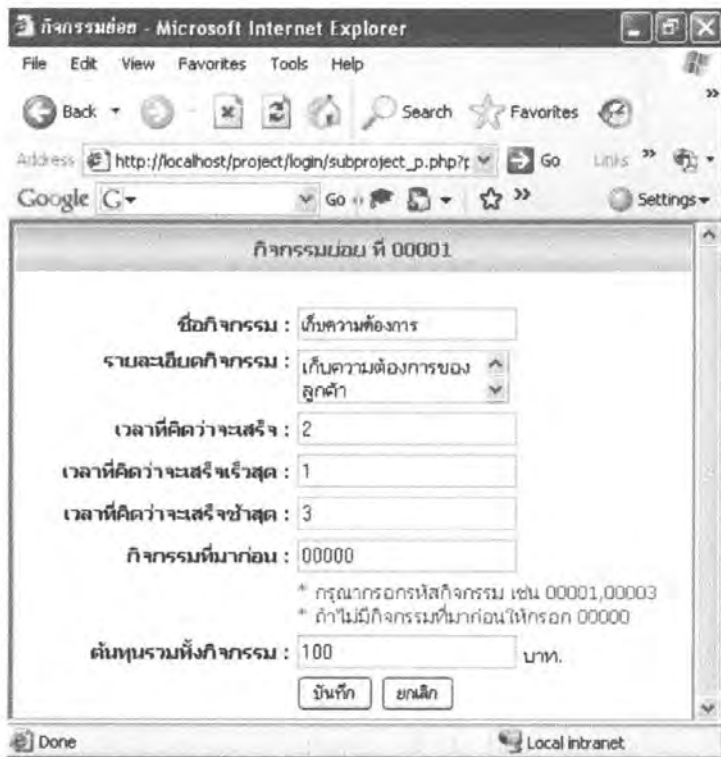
กิจกรรมย่อย - Microsoft Internet Explorer

File Edit View Favorites Tools Help

Back Search Favorites

Address http://localhost/project/login/subproject_p.php?p Go Links

Google G- Go Settings

กิจกรรมย่อย ที่ 00001

ชื่อกิจกรรม : เก็บความต้องการ

รายละเอียดกิจกรรม : เก็บความต้องการของลูกค้า

เวลาที่คิดว่าจะเสร็จ : 2

เวลาที่คิดว่าจะเสร็จเร็วสุด : 1

เวลาที่คิดว่าจะเสร็จช้าสุด : 3

กิจกรรมที่มาก่อน : 00000

* กรุณากรอกรหัสกิจกรรม เช่น 00001,00003
* ถ้าไม่มีกิจกรรมที่มาก่อนให้กรอก 00000

ต้นทุนรวมทั้งกิจกรรม : 100 บาท.

บันทึก ยกเลิก

Done Local intranet